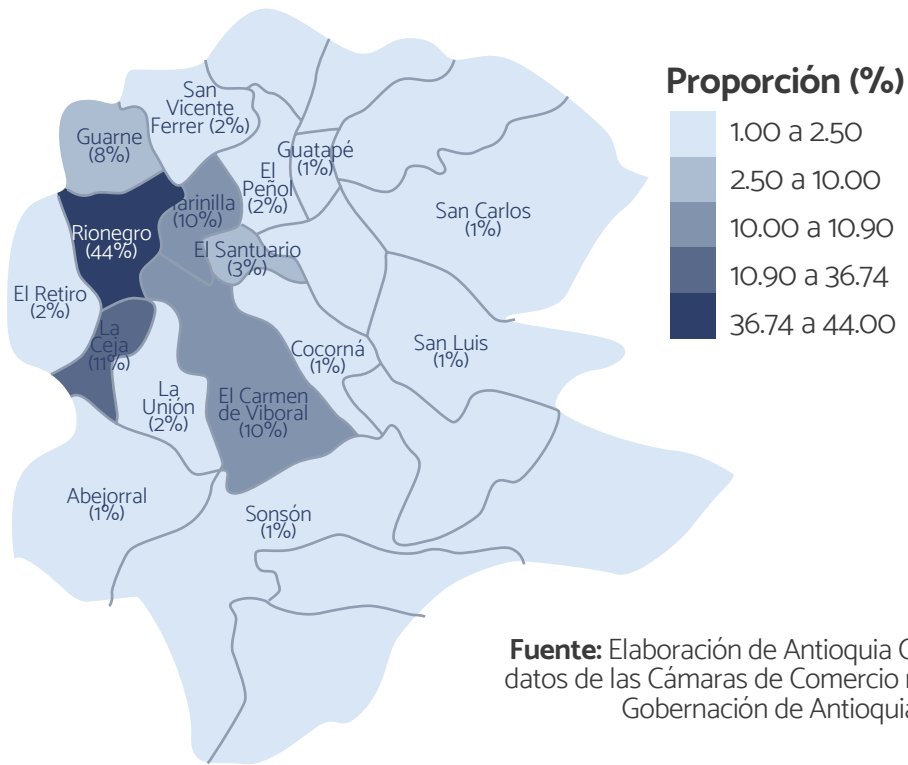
Proporción (%)

1.00 a 2.50

2.50 a 10.00

10.00 a 10.90

10.90 a 36.74

36.74 a 44.00

San Vicente Ferrer (2%)

Guarne (8%)

Guatapé (1%)

El Peñol (2%)

Marinilla (10%)

Rionegro (44%)

San Carlos (1%)

El Santuario (3%)

El Retiro (2%)

La Ceja (11%)

Cocorná (1%)

San Luis (1%)

La Unión (2%)

El Carmen de Viboral (10%)

Abejorral (1%)

Sonsón (1%)

**Fuente:** Elaboración de Antioquia C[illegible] datos de las Cámaras de Comercio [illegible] Gobernación de Antioquia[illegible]